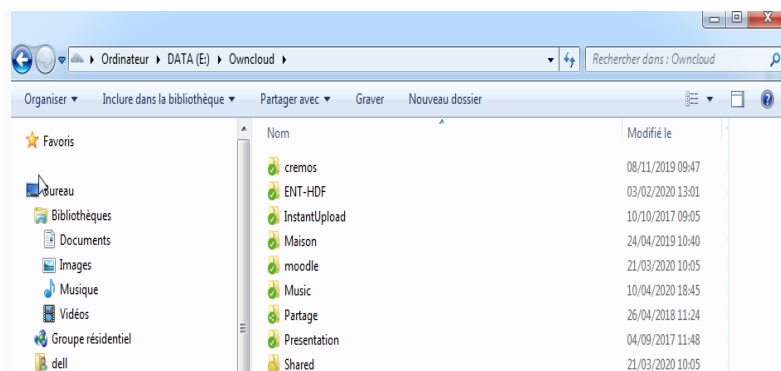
Ordinateur ▸ DATA (E:) ▸ Owncloud ▸

Rechercher dans : Owncloud

Organiser ▾ Inclure dans la bibliothèque ▾ Partager avec ▾ Graver Nouveau dossier

Favoris

Bureau

Bibliothèques

Documents

Images

Musique

Vidéos

Groupe résidentiel

dell

| Nom | Modifié le |
|---|---|
| cremos | 08/11/2019 09:47 |
| ENT-HDF | 03/02/2020 13:01 |
| InstantUpload | 10/10/2017 09:05 |
| Maison | 24/04/2019 10:40 |
| moodle | 21/03/2020 10:05 |
| Music | 10/04/2020 18:45 |
| Partage | 26/04/2018 11:24 |
| Presentation | 04/09/2017 11:48 |
| Shared | 21/03/2020 10:05 |